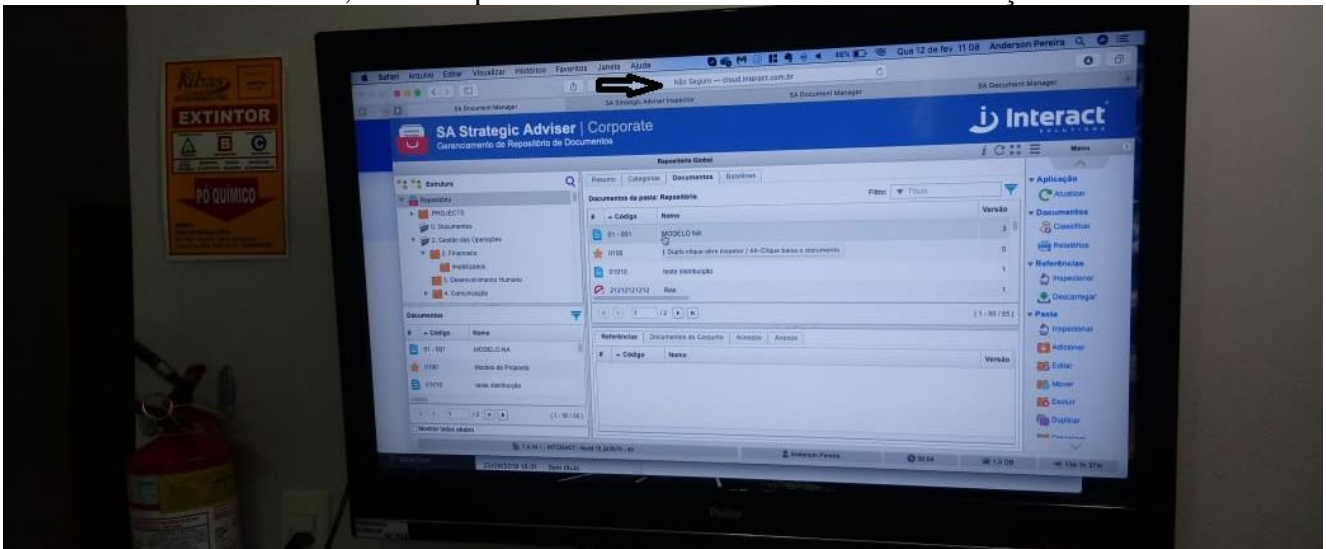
Ribas
EXTINTOR
A B C
PÓ QUÍMICO

Safari Arquivo Editar Visualizar Histórico Favoritos Janela Ajuda
Qua 12 de fev. 11:08 Anderson Pereira
Não Seguro — cloud.interact.com.br
SA Document Manager
SA Strategic Adviser Inspector
SA Document Manager
SA Document Manager

SA Strategic Adviser | Corporate
Gerenciamento de Repositório de Documentos
Interact
SOLUTIONS
Menu

Repositório Global
Estrutura
Repositório
PROJECTS
0. Documentos
2. Gestão das Operações
3. Financeiro
Invalidados
5. Desenvolvimento Humano
4. Comunicação

Resumo Categorias Documentos Baselines
Documentos da pasta: Repositório
Filtro: Título
| # | Código | Nome | Versão |
|---|---|---|---|
| | 01 - 001 | MODELO NA | 3 |
| | 0100 | Duplo clique abre Inspetor / Alt-Clique baixa o documento | 0 |
| | 01010 | teste distribuição | 1 |
| | 21212121212 | Rua | 1 |
(1 - 50 / 55)

Documentos
| # | Código | Nome |
|---|---|---|
| | 01 - 001 | MODELO NA |
| | 0100 | Modelo de Proposta |
| | 01010 | teste distribuição |
(1 - 50 / 55)
Mostrar todos abaixo

Referências Documentos do Conjunto Anexos Avisos
| # | Código | Nome | Versão |
|---|---|---|---|

Aplicação
Atualizar
Documentos
Classificar
Relatórios
Referências
Inspecionar
Descarregar
Pasta
Inspecionar
Adicionar
Editar
Mover
Excluir
Duplicar

7.4.06 - INTERACT
Anderson Pereira
1,5 GB
Sem título